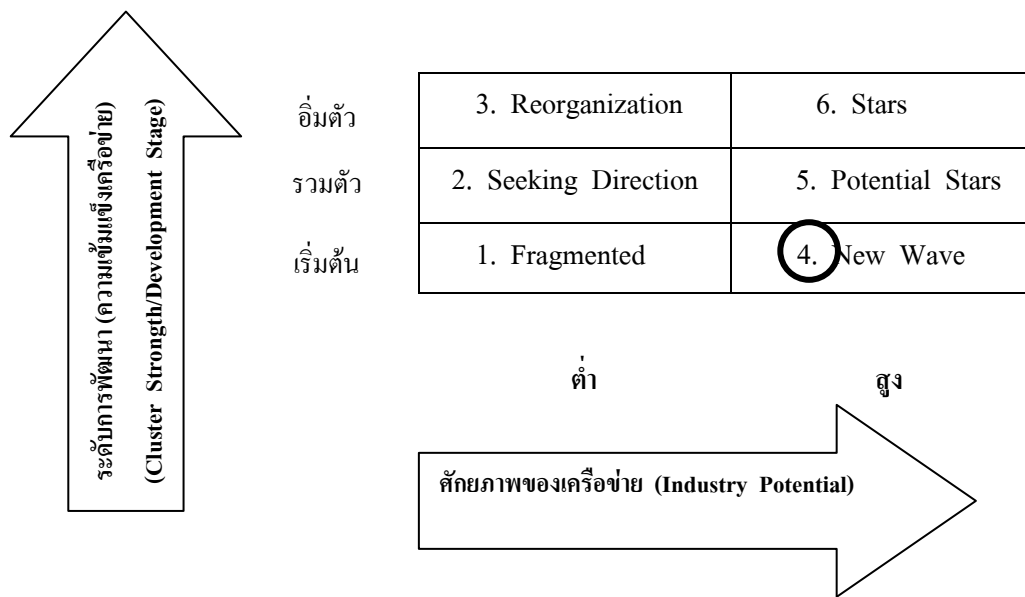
ระดับการพัฒนา (ความเข้มแข็งเครือข่าย)
(Cluster Strength/Development Stage)

| | | |
|---|---|---|
| อิ่มตัว | 3. Reorganization | 6. Stars |
| รวมตัว | 2. Seeking Direction | 5. Potential Stars |
| เริ่มต้น | 1. Fragmented | 4. New Wave |

ต่ำ

สูง

ศักยภาพของเครือข่าย (Industry Potential)